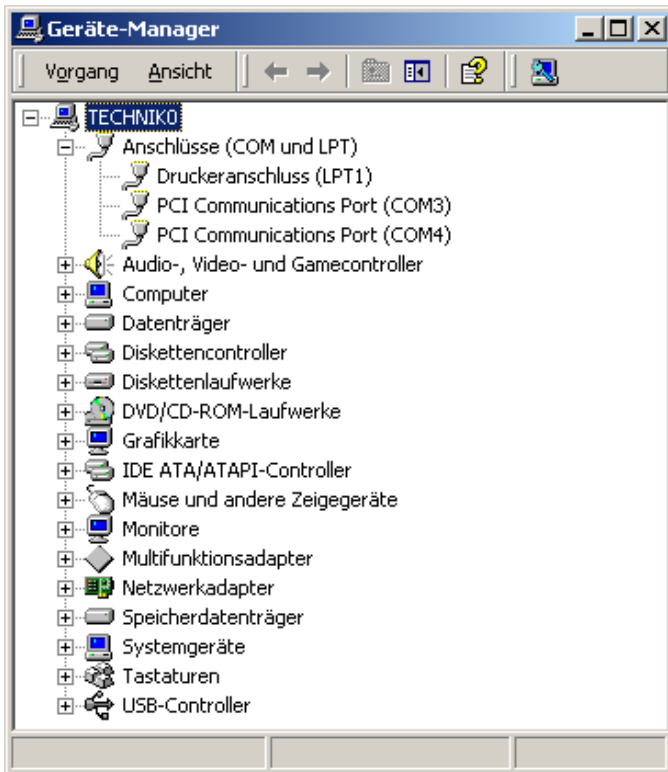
Geräte-Manager

Vorgang Ansicht

TECHNIK0
Anschlüsse (COM und LPT)
Druckeranschluss (LPT1)
PCI Communications Port (COM3)
PCI Communications Port (COM4)
Audio-, Video- und Gamecontroller
Computer
Datenträger
Diskettencontroller
Diskettenlaufwerke
DVD/CD-ROM-Laufwerke
Grafikkarte
IDE ATA/ATAPI-Controller
Mäuse und andere Zeigegeräte
Monitore
Multifunktionsadapter
Netzwerkadapter
Speicherdatenträger
Systemgeräte
Tastaturen
USB-Controller